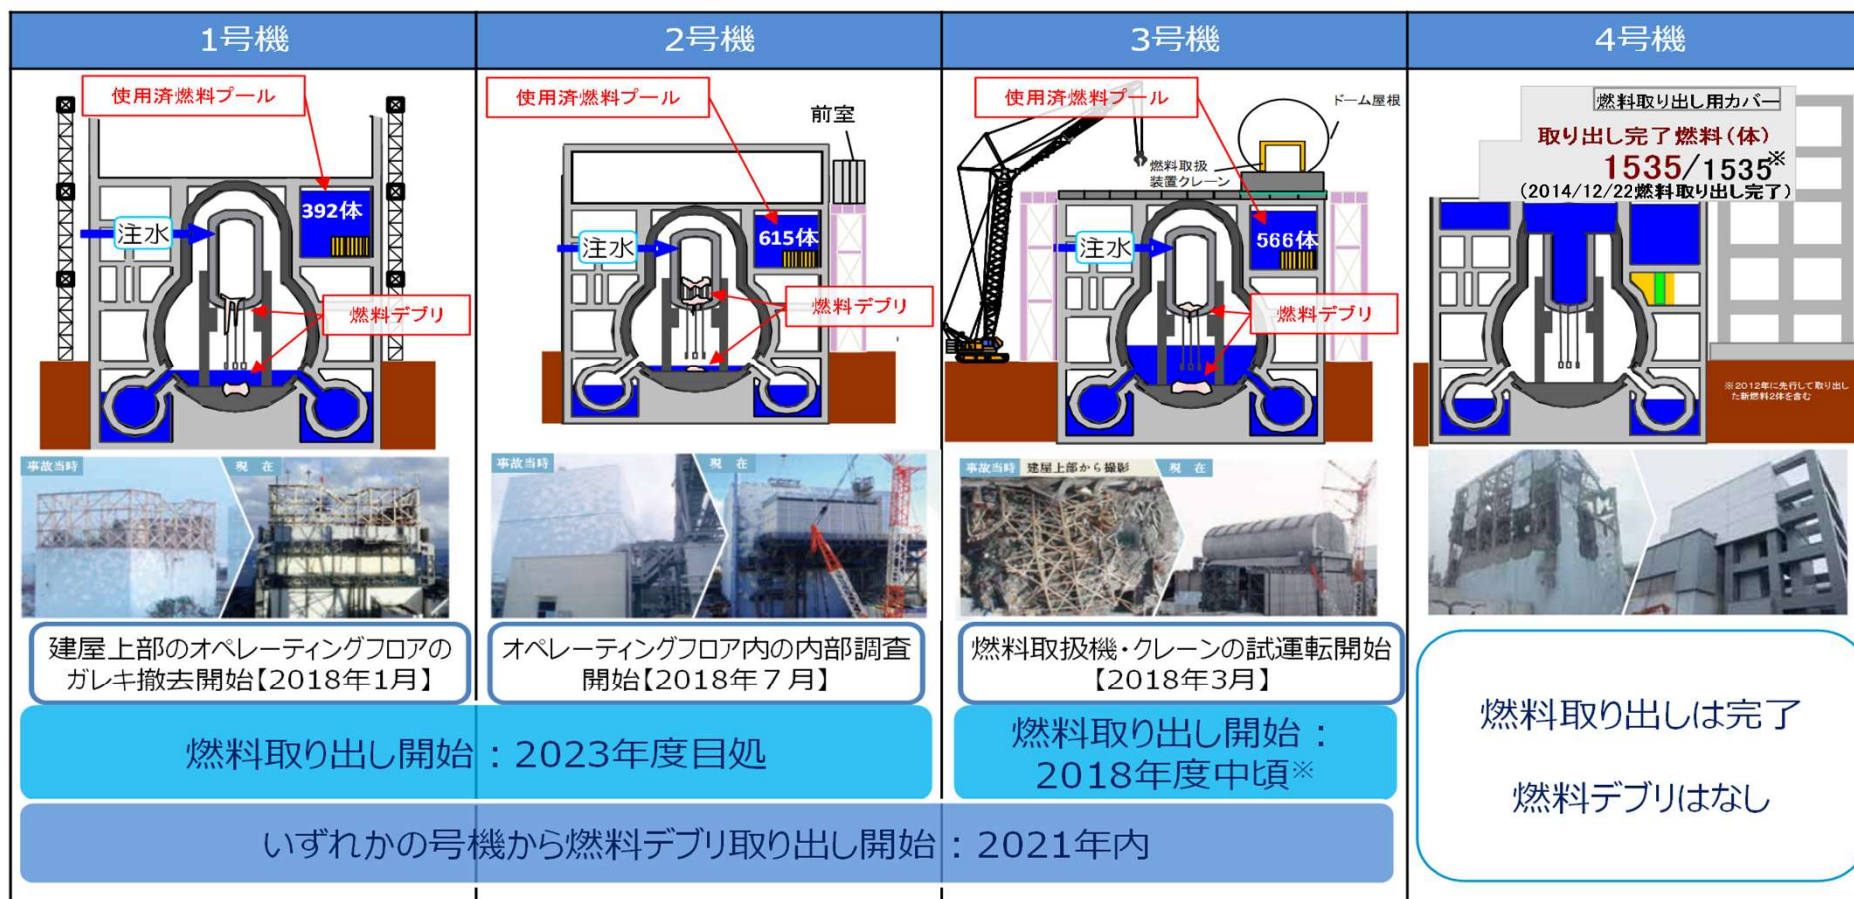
1号機

使用済燃料プール

注水

392体

燃料デブリ

事故当時　現在

建屋上部のオペレーティングフロアのガレキ撤去開始【2018年1月】

2号機

使用済燃料プール

前室

注水

615体

燃料デブリ

事故当時　現在

オペレーティングフロア内の内部調査開始【2018年７月】

3号機

使用済燃料プール

ドーム屋根

燃料取扱装置クレーン

注水

566体

燃料デブリ

事故当時　建屋上部から撮影　現在

燃料取扱機・クレーンの試運転開始【2018年3月】

4号機

燃料取り出し用カバー

取り出し完了燃料（体）

1535/1535※

（2014/12/22燃料取り出し完了）

※2012年に先行して取り出した新燃料2体を含む

燃料取り出し開始：2023年度目処

燃料取り出し開始：2018年度中頃※

燃料取り出しは完了

燃料デブリはなし

いずれかの号機から燃料デブリ取り出し開始：2021年内